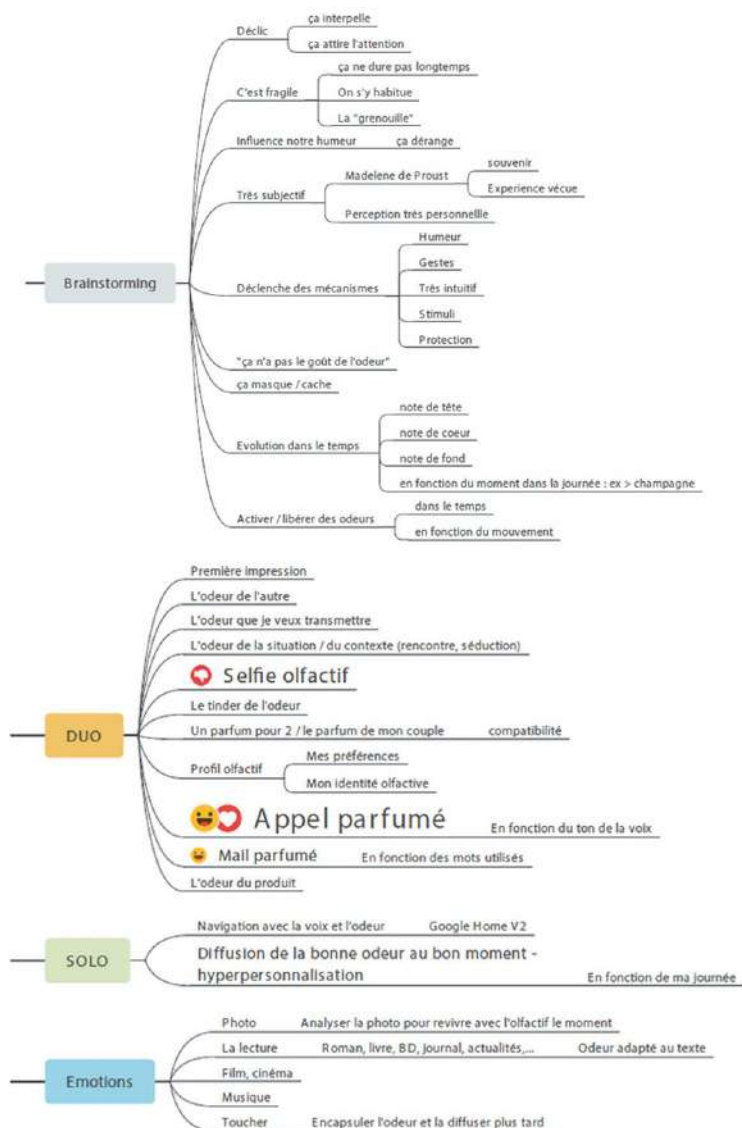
Brainstorming

Déclic
ça interpelle
ça attire l'attention

C'est fragile
ça ne dure pas longtemps
On s'y habitue
La "grenouille"

Influence notre humeur
ça dérange

Très subjectif
Madelene de Proust
souvenir
Experience vécue
Perception très personnellle

Déclenche des mécanismes
Humeur
Gestes
Très intuitif
Stimuli
Protection

"ça n'a pas le goût de l'odeur"

ça masque / cache

Evolution dans le temps
note de tête
note de coeur
note de fond
en fonction du moment dans la journée : ex > champagne

Activer / libérer des odeurs
dans le temps
en fonction du mouvement

DUO

Première impression
L'odeur de l'autre
L'odeur que je veux transmettre
L'odeur de la situation / du contexte (rencontre, séduction)
Selfie olfactif
Le tinder de l'odeur
Un parfum pour 2 / le parfum de mon couple
compatibilité
Profil olfactif
Mes préférences
Mon identité olfactive
Appel parfumé
En fonction du ton de la voix
Mail parfumé
En fonction des mots utilisés
L'odeur du produit

SOLO

Navigation avec la voix et l'odeur
Google Home V2
Diffusion de la bonne odeur au bon moment - hyperpersonnalisation
En fonction de ma journée

Emotions

Photo
Analyser la photo pour revivre avec l'olfactif le moment
La lecture
Roman, livre, BD, journal, actualités,...
Odeur adapté au texte
Film, cinéma
Musique
Toucher
Encapsuler l'odeur et la diffuser plus tard